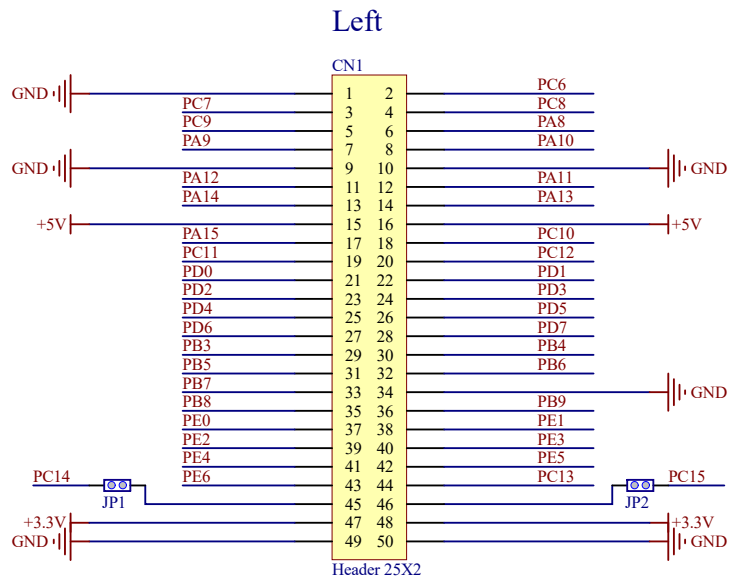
Left

CN1

| | | | | |
|---|---|---|---|---|
| GND | 1 | 2 | PC6 | |
| PC7 | 3 | 4 | PC8 | |
| PC9 | 5 | 6 | PA8 | |
| PA9 | 7 | 8 | PA10 | |
| GND | 9 | 10 | PA11 | GND |
| PA12 | 11 | 12 | PA13 | |
| PA14 | 13 | 14 | | |
| +5V | 15 | 16 | +5V | |
| PA15 | 17 | 18 | PC10 | |
| PC11 | 19 | 20 | PC12 | |
| PD0 | 21 | 22 | PD1 | |
| PD2 | 23 | 24 | PD3 | |
| PD4 | 25 | 26 | PD5 | |
| PD6 | 27 | 28 | PD7 | |
| PB3 | 29 | 30 | PB4 | |
| PB5 | 31 | 32 | PB6 | |
| PB7 | 33 | 34 | GND | |
| PB8 | 35 | 36 | PB9 | |
| PE0 | 37 | 38 | PE1 | |
| PE2 | 39 | 40 | PE3 | |
| PE4 | 41 | 42 | PE5 | |
| PE6 | 43 | 44 | PC13 | |
| PC14 JP1 | 45 | 46 | JP2 PC15 | |
| +3.3V | 47 | 48 | +3.3V | |
| GND | 49 | 50 | GND | |

Header 25X2